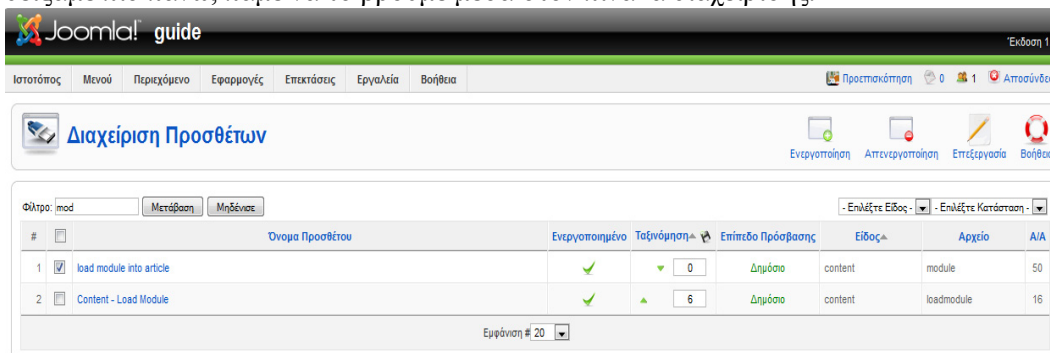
Joomla! guide

Έκδοση 1

Ιστοτόπος Μενού Περιεχόμενο Εφαρμογές Επεκτάσεις Εργαλεία Βοήθεια

Προεπισκόπηση 0 1 Αποσύνδε

Διαχείριση Προσθέτων

Ενεργοποίηση Απενεργοποίηση Επεξεργασία Βοήθει

Φίλτρο: mod Μετάβαση Μηδένισε

- Επιλέξτε Είδος - - Επιλέξτε Κατάσταση -

| # | | Όνομα Προσθέτου | Ενεργοποιημένο | Ταξινόμηση | Επίπεδο Πρόσβασης | Είδος | Αρχείο | Α/Α |
|---|---|---|---|---|---|---|---|---|
| 1 | | load module into article | | 0 | Δημόσιο | content | module | 50 |
| 2 | | Content - Load Module | | 6 | Δημόσιο | content | loadmodule | 16 |

Εμφάνιση # 20